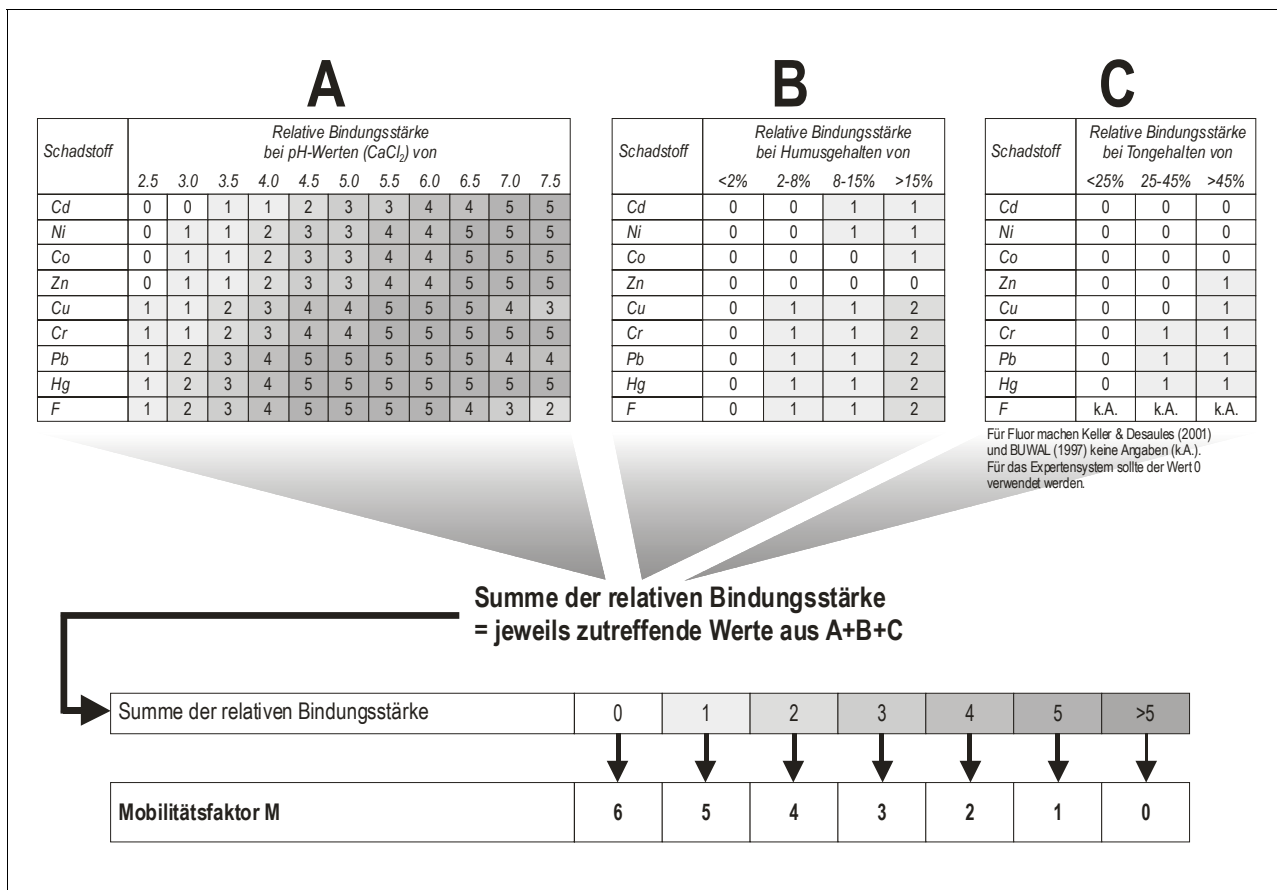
A

| Schadstoff | Relative Bindungsstärke bei pH-Werten ($CaCl_2$) von | | | | | | | | | | |
|---|---|---|---|---|---|---|---|---|---|---|---|
| | 2.5 | 3.0 | 3.5 | 4.0 | 4.5 | 5.0 | 5.5 | 6.0 | 6.5 | 7.0 | 7.5 |
| Cd | 0 | 0 | 1 | 1 | 2 | 3 | 3 | 4 | 4 | 5 | 5 |
| Ni | 0 | 1 | 1 | 2 | 3 | 3 | 4 | 4 | 5 | 5 | 5 |
| Co | 0 | 1 | 1 | 2 | 3 | 3 | 4 | 4 | 5 | 5 | 5 |
| Zn | 0 | 1 | 1 | 2 | 3 | 3 | 4 | 4 | 5 | 5 | 5 |
| Cu | 1 | 1 | 2 | 3 | 4 | 4 | 5 | 5 | 5 | 4 | 3 |
| Cr | 1 | 1 | 2 | 3 | 4 | 4 | 5 | 5 | 5 | 5 | 5 |
| Pb | 1 | 2 | 3 | 4 | 5 | 5 | 5 | 5 | 5 | 4 | 4 |
| Hg | 1 | 2 | 3 | 4 | 5 | 5 | 5 | 5 | 5 | 5 | 5 |
| F | 1 | 2 | 3 | 4 | 5 | 5 | 5 | 5 | 4 | 3 | 2 |

B

| Schadstoff | Relative Bindungsstärke bei Humusgehalten von | | | |
|---|---|---|---|---|
| | <2% | 2-8% | 8-15% | >15% |
| Cd | 0 | 0 | 1 | 1 |
| Ni | 0 | 0 | 1 | 1 |
| Co | 0 | 0 | 0 | 1 |
| Zn | 0 | 0 | 0 | 0 |
| Cu | 0 | 1 | 1 | 2 |
| Cr | 0 | 1 | 1 | 2 |
| Pb | 0 | 1 | 1 | 2 |
| Hg | 0 | 1 | 1 | 2 |
| F | 0 | 1 | 1 | 2 |

C

| Schadstoff | Relative Bindungsstärke bei Tongehalten von | | |
|---|---|---|---|
| | <25% | 25-45% | >45% |
| Cd | 0 | 0 | 0 |
| Ni | 0 | 0 | 0 |
| Co | 0 | 0 | 0 |
| Zn | 0 | 0 | 1 |
| Cu | 0 | 0 | 1 |
| Cr | 0 | 1 | 1 |
| Pb | 0 | 1 | 1 |
| Hg | 0 | 1 | 1 |
| F | k.A. | k.A. | k.A. |

Für Fluor machen Keller & Desaules (2001) und BUWAL (1997) keine Angaben (k.A.). Für das Expertensystem sollte der Wert 0 verwendet werden.

Summe der relativen Bindungsstärke
= jeweils zutreffende Werte aus A+B+C

| Summe der relativen Bindungsstärke | 0 | 1 | 2 | 3 | 4 | 5 | >5 |
|---|---|---|---|---|---|---|---|
| Mobilitätsfaktor M | 6 | 5 | 4 | 3 | 2 | 1 | 0 |